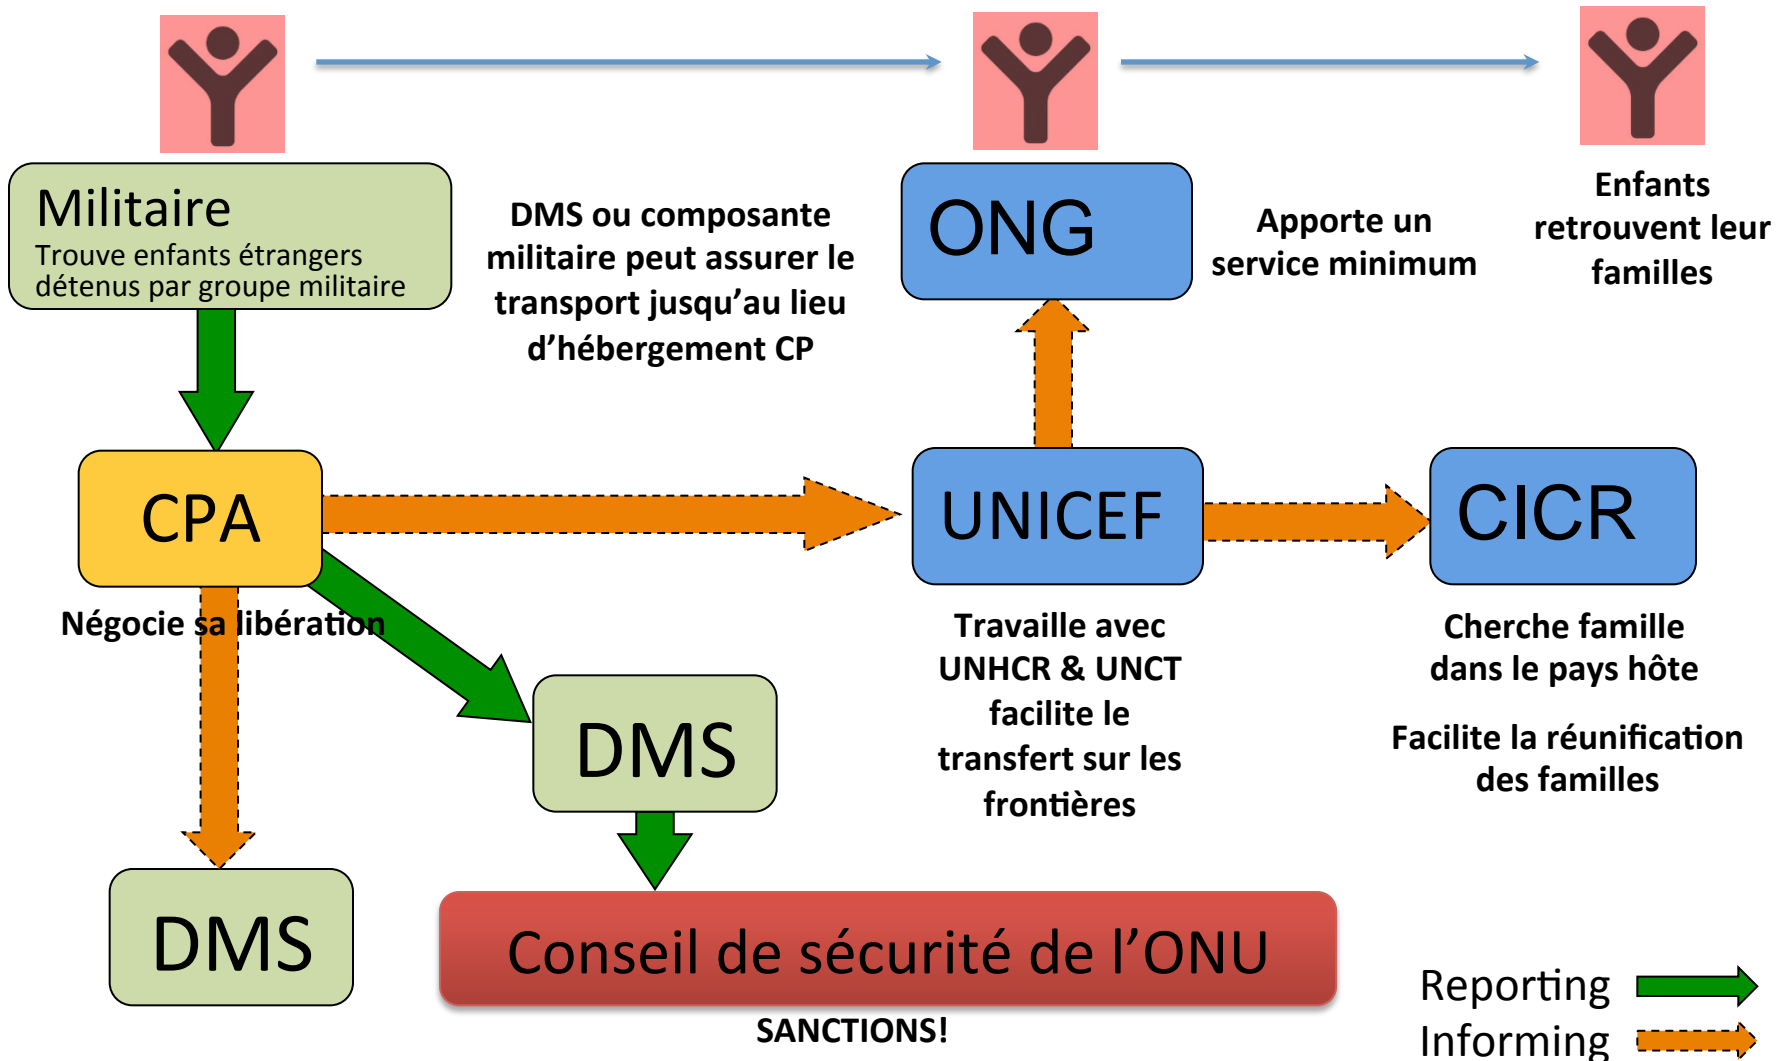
Militaire
Trouve enfants étrangers détenus par groupe militaire

DMS ou composante militaire peut assurer le transport jusqu'au lieu d'hébergement CP

ONG

Apporte un service minimum

Enfants retrouvent leur familles

CPA

Négocie sa libération

UNICEF

CICR

Travaille avec UNHCR & UNCT facilite le transfert sur les frontières

Cherche famille dans le pays hôte

Facilite la réunification des familles

DMS

DMS

Conseil de sécurité de l'ONU

SANCTIONS!

Reporting
Informing